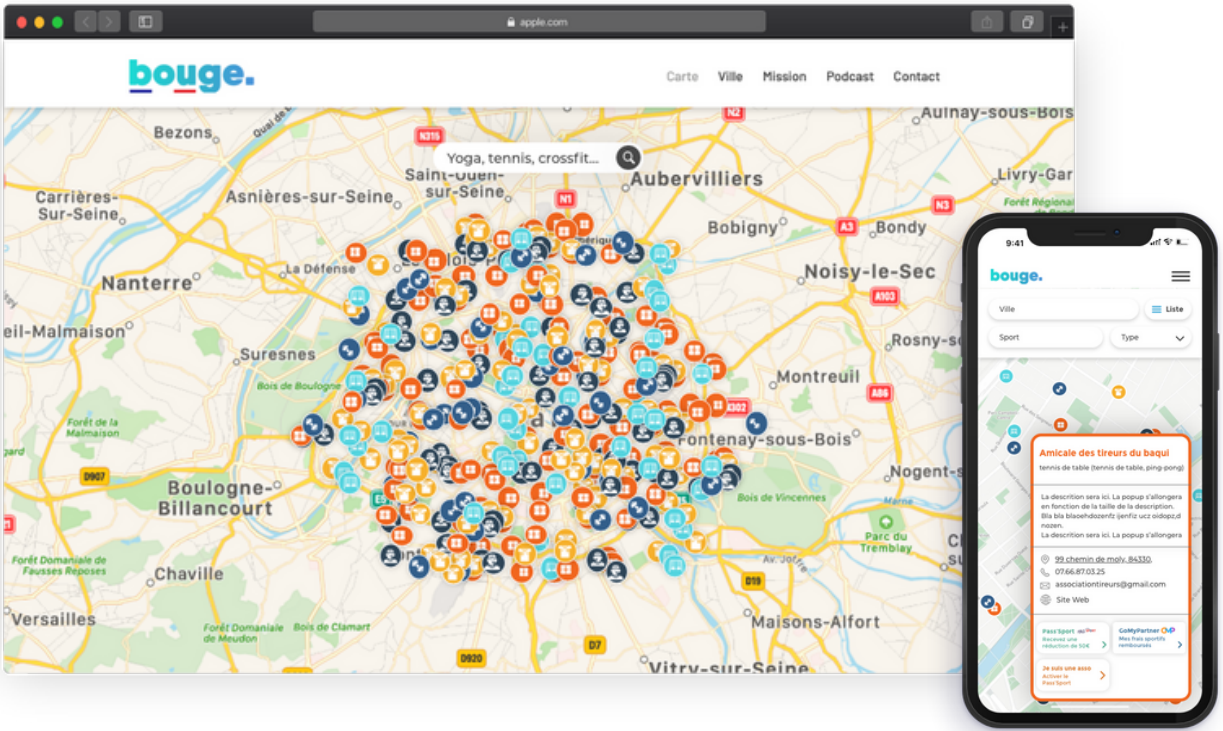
apple.com

bouge.

Carte Ville Mission Podcast Contact

Yoga, tennis, crossfit...

Bezons
N315
N2
Aulnay-sous-Bois
Saint-Ouen-sur-Seine
Aubervilliers
Livry-Gar
Carrières-Sur-Seine
Asnières-sur-Seine
N1
Bobigny
A3
Bondy
N3
Forêt Régionale de Bondy
Nanterre
La Défense
Noisy-le-Sec
eil-Malmaison
A103
Rosny-so
Suresnes
Bois de Boulogne
Montreuil
Forêt de la Malmaison
A302
A86
Fontenay-sous-Bois
gard
Nogent-s
D907
Boulogne-Billancourt
Bois de Vincennes
Parc du Tremblay
Forêt Domaniale de Fausses Reposes
Chaville
D19
Versailles
Forêt Domaniale de Meudon
Bois de Clamart
Maisons-Alfort
D7
D920
Vitry-sur-Seine

9:41
bouge.
Ville
Liste
Sport
Type

Amicale des tireurs du baqui
tennis de table (tennis de table, ping-pong)

La descrition sera ici. La popup s'allongera en fonction de la taille de la description. Bla bla blaoehdozenfz ijenfiz ucz oidopz,d nozen.
La descrition sera ici. La popup s'allongera

99 chemin de moly, 84330,
07.66.87.03.25
associationtireurs@gmail.com
Site Web

Pass Sport
Recevez une réduction de 50€
GoMyPartner
Mes frais sportifs remboursés
Je suis une asso
Activer le Pass Sport